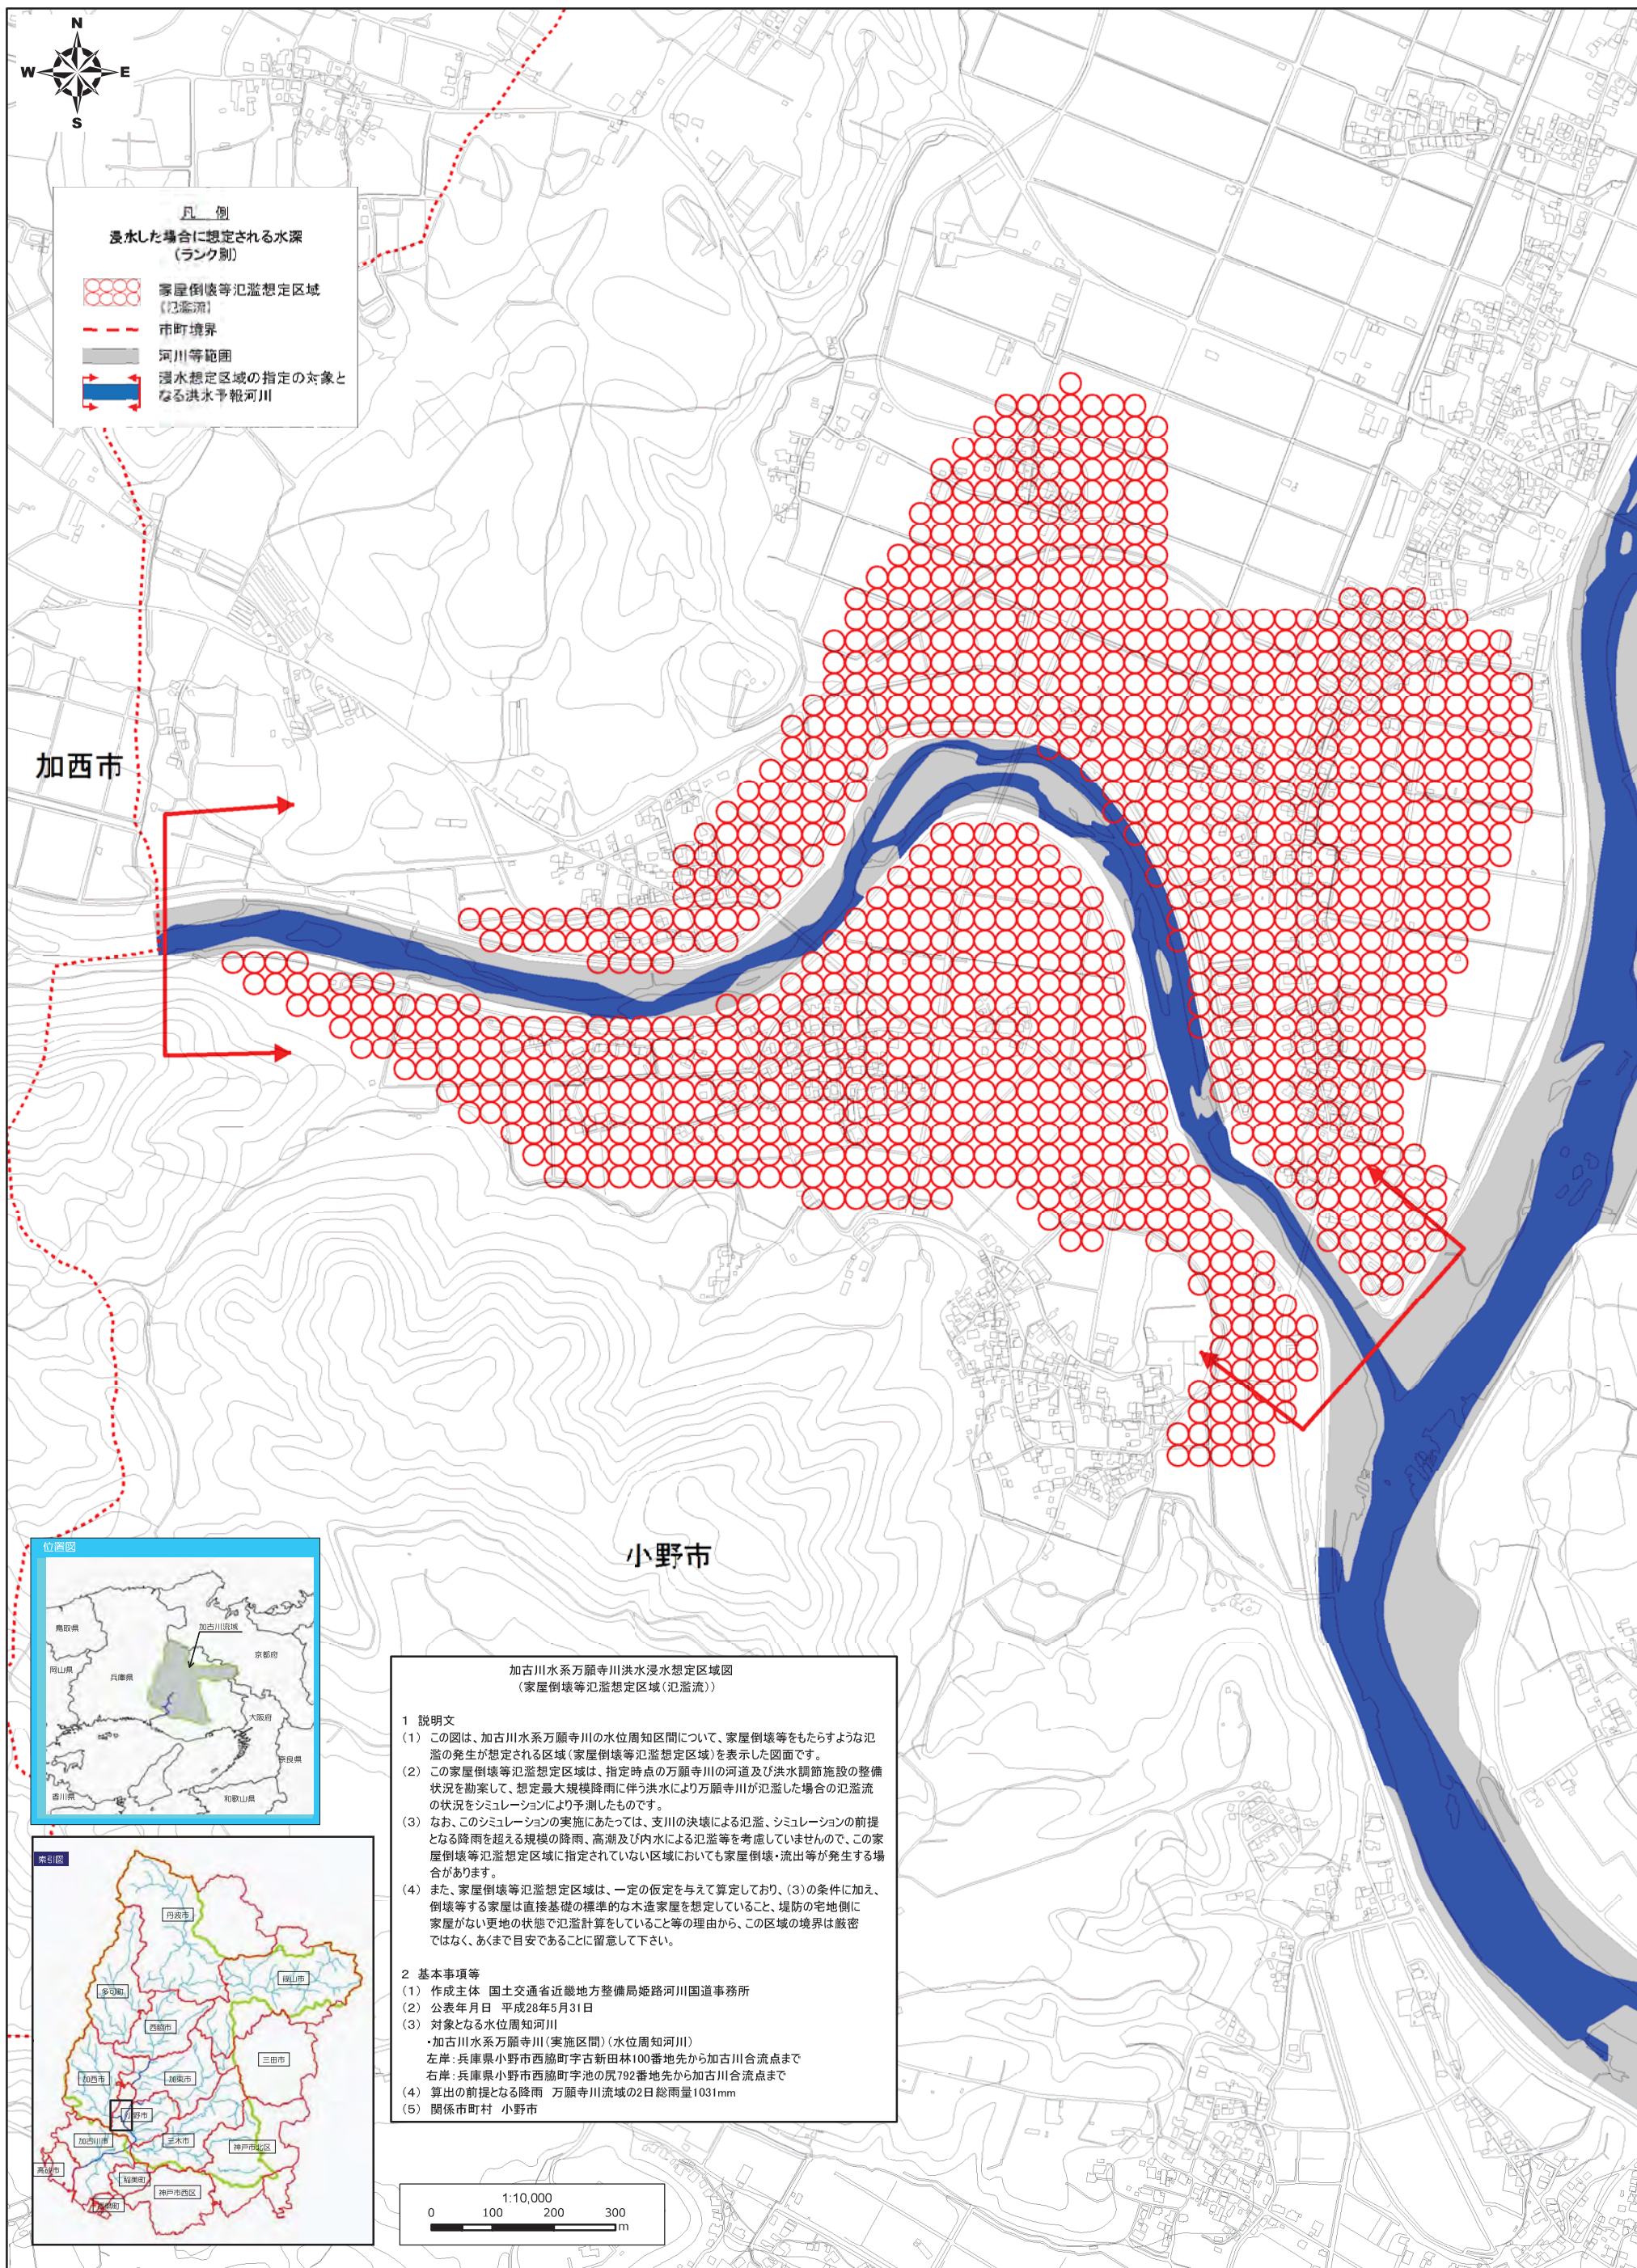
N
W
E
S

凡　例
浸水した場合に想定される水深
（ランク別）

家屋倒壊等氾濫想定区域
（氾濫流）
市町境界
河川等範囲
浸水想定区域の指定の対象となる洪水予報河川

加西市

小野市

位置図
鳥取県
加古川流域
京都府
岡山県
兵庫県
大阪府
奈良県
香川県
和歌山県

索引図
丹波市
篠山市
多可町
西脇市
三田市
加西市
加東市
小野市
加古川市
三木市
神戸市北区
高砂市
稲美町
神戸市西区
播磨町

加古川水系万願寺川洪水浸水想定区域図
（家屋倒壊等氾濫想定区域（氾濫流））

1　説明文
（1）　この図は、加古川水系万願寺川の水位周知区間について、家屋倒壊等をもたらすような氾濫の発生が想定される区域（家屋倒壊等氾濫想定区域）を表示した図面です。
（2）　この家屋倒壊等氾濫想定区域は、指定時点の万願寺川の河道及び洪水調節施設の整備状況を勘案して、想定最大規模降雨に伴う洪水により万願寺川が氾濫した場合の氾濫流の状況をシミュレーションにより予測したものです。
（3）　なお、このシミュレーションの実施にあたっては、支川の決壊による氾濫、シミュレーションの前提となる降雨を超える規模の降雨、高潮及び内水による氾濫等を考慮していませんので、この家屋倒壊等氾濫想定区域に指定されていない区域においても家屋倒壊・流出等が発生する場合があります。
（4）　また、家屋倒壊等氾濫想定区域は、一定の仮定を与えて算定しており、（3）の条件に加え、倒壊等する家屋は直接基礎の標準的な木造家屋を想定していること、堤防の宅地側に家屋がない更地の状態で氾濫計算をしていること等の理由から、この区域の境界は厳密ではなく、あくまで目安であることに留意して下さい。

2　基本事項等
（1）　作成主体　国土交通省近畿地方整備局姫路河川国道事務所
（2）　公表年月日　平成28年5月31日
（3）　対象となる水位周知河川
・加古川水系万願寺川（実施区間）（水位周知河川）
左岸：兵庫県小野市西脇町字古新田林100番地先から加古川合流点まで
右岸：兵庫県小野市西脇町字池の尻792番地先から加古川合流点まで
（4）　算出の前提となる降雨　万願寺川流域の2日総雨量1031mm
（5）　関係市町村　小野市

1:10,000
0　100　200　300
m